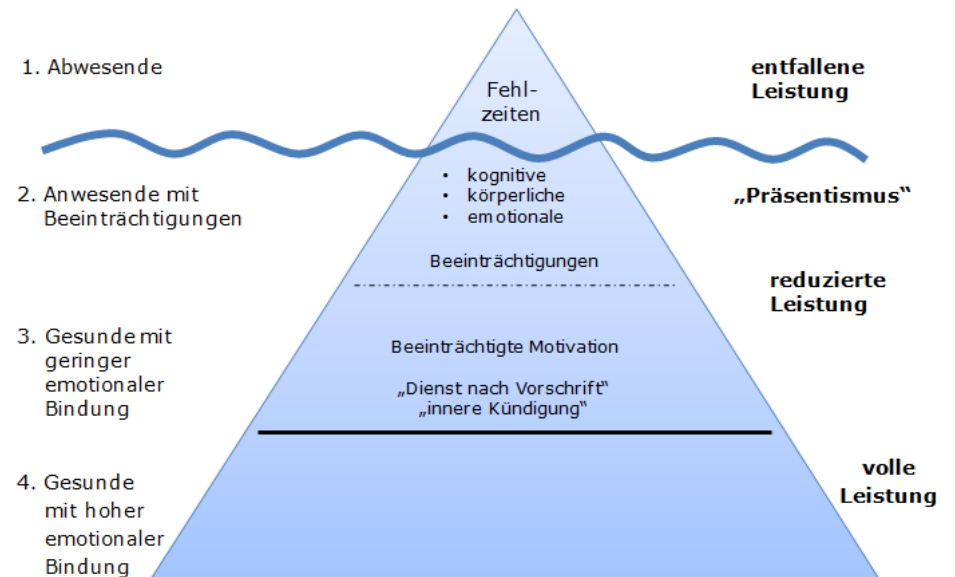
1. Abwesende

Fehlzeiten

entfallene Leistung

2. Anwesende mit Beeinträchtigungen

• kognitive
• körperliche
• emotionale

„Präsentismus"

Beeinträchtigungen

reduzierte Leistung

3. Gesunde mit geringer emotionaler Bindung

Beeinträchtigte Motivation

„Dienst nach Vorschrift"
„innere Kündigung"

4. Gesunde mit hoher emotionaler Bindung

volle Leistung